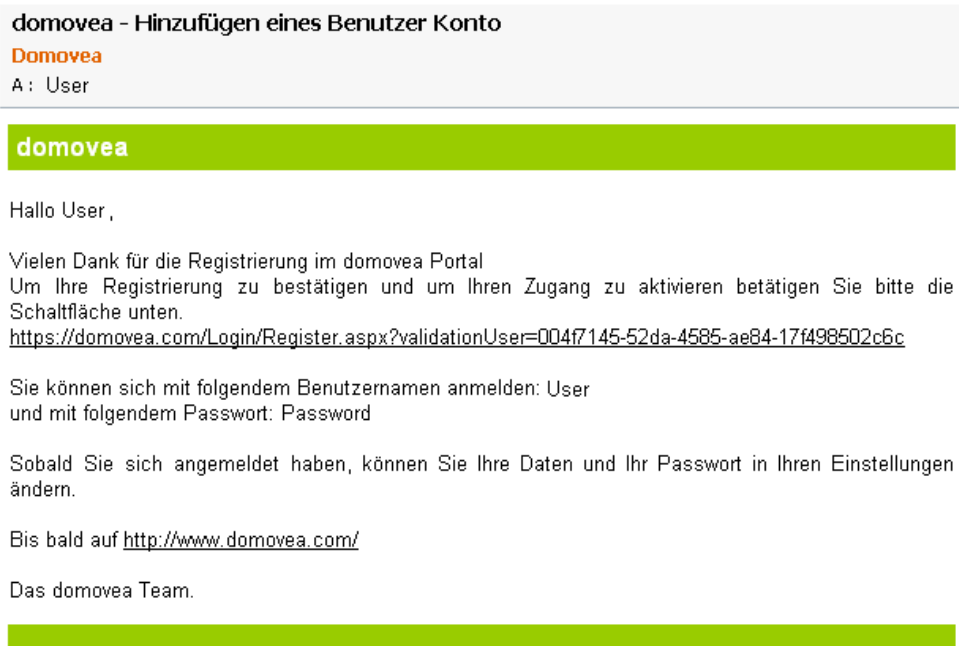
domovea - Hinzufügen eines Benutzer Konto
Domovea
A : User

domovea

Hallo User ,

Vielen Dank für die Registrierung im domovea Portal
Um Ihre Registrierung zu bestätigen und um Ihren Zugang zu aktivieren betätigen Sie bitte die Schaltfläche unten.
https://domovea.com/Login/Register.aspx?validationUser=004f7145-52da-4585-ae84-17f498502c6c

Sie können sich mit folgendem Benutzernamen anmelden: User
und mit folgendem Passwort: Password

Sobald Sie sich angemeldet haben, können Sie Ihre Daten und Ihr Passwort in Ihren Einstellungen ändern.

Bis bald auf http://www.domovea.com/

Das domovea Team.